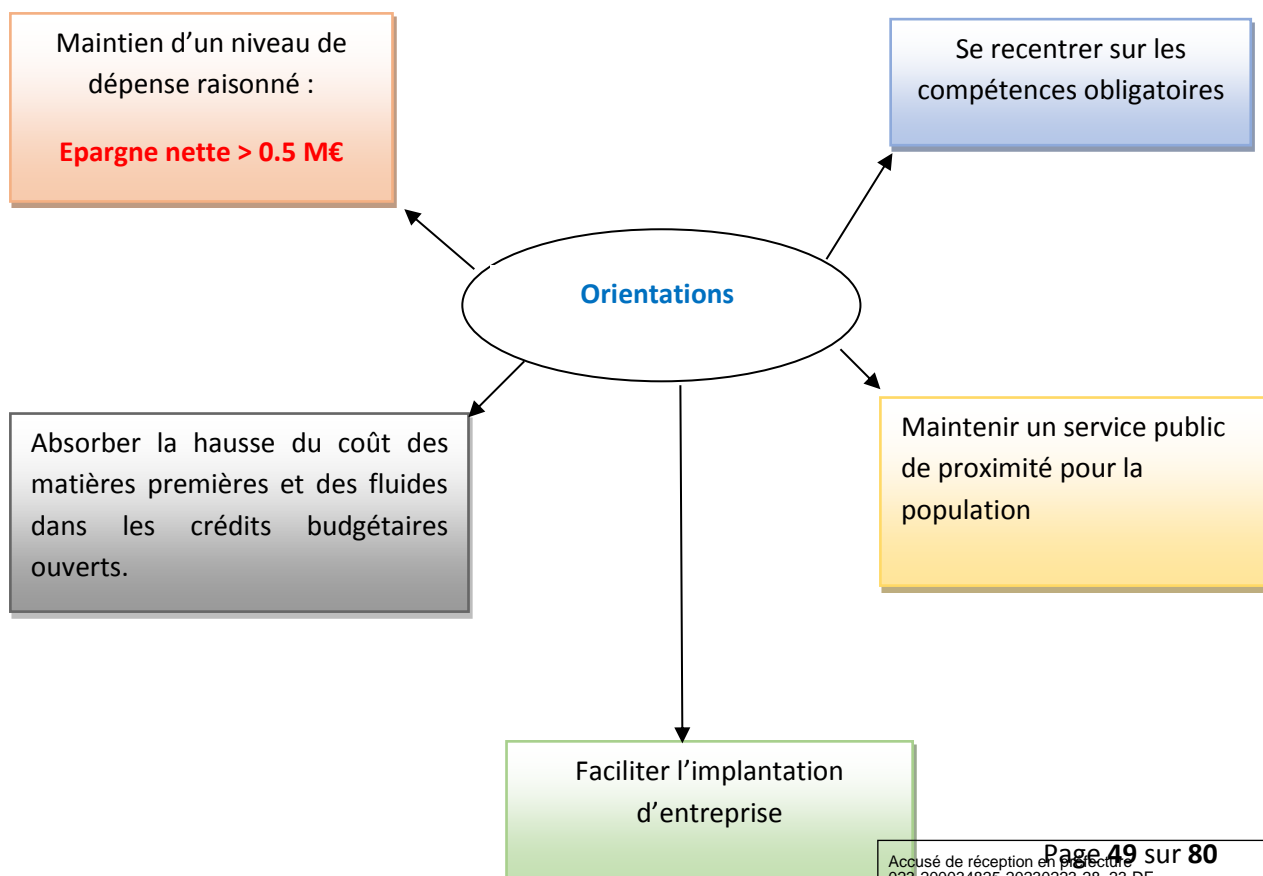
Maintien d'un niveau de dépense raisonné :

Epargne nette > 0.5 M€

Se recentrer sur les compétences obligatoires

Orientations

Absorber la hausse du coût des matières premières et des fluides dans les crédits budgétaires ouverts.

Maintenir un service public de proximité pour la population

Faciliter l'implantation d'entreprise

Page 49 sur 80

Accusé de réception en préfecture
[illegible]